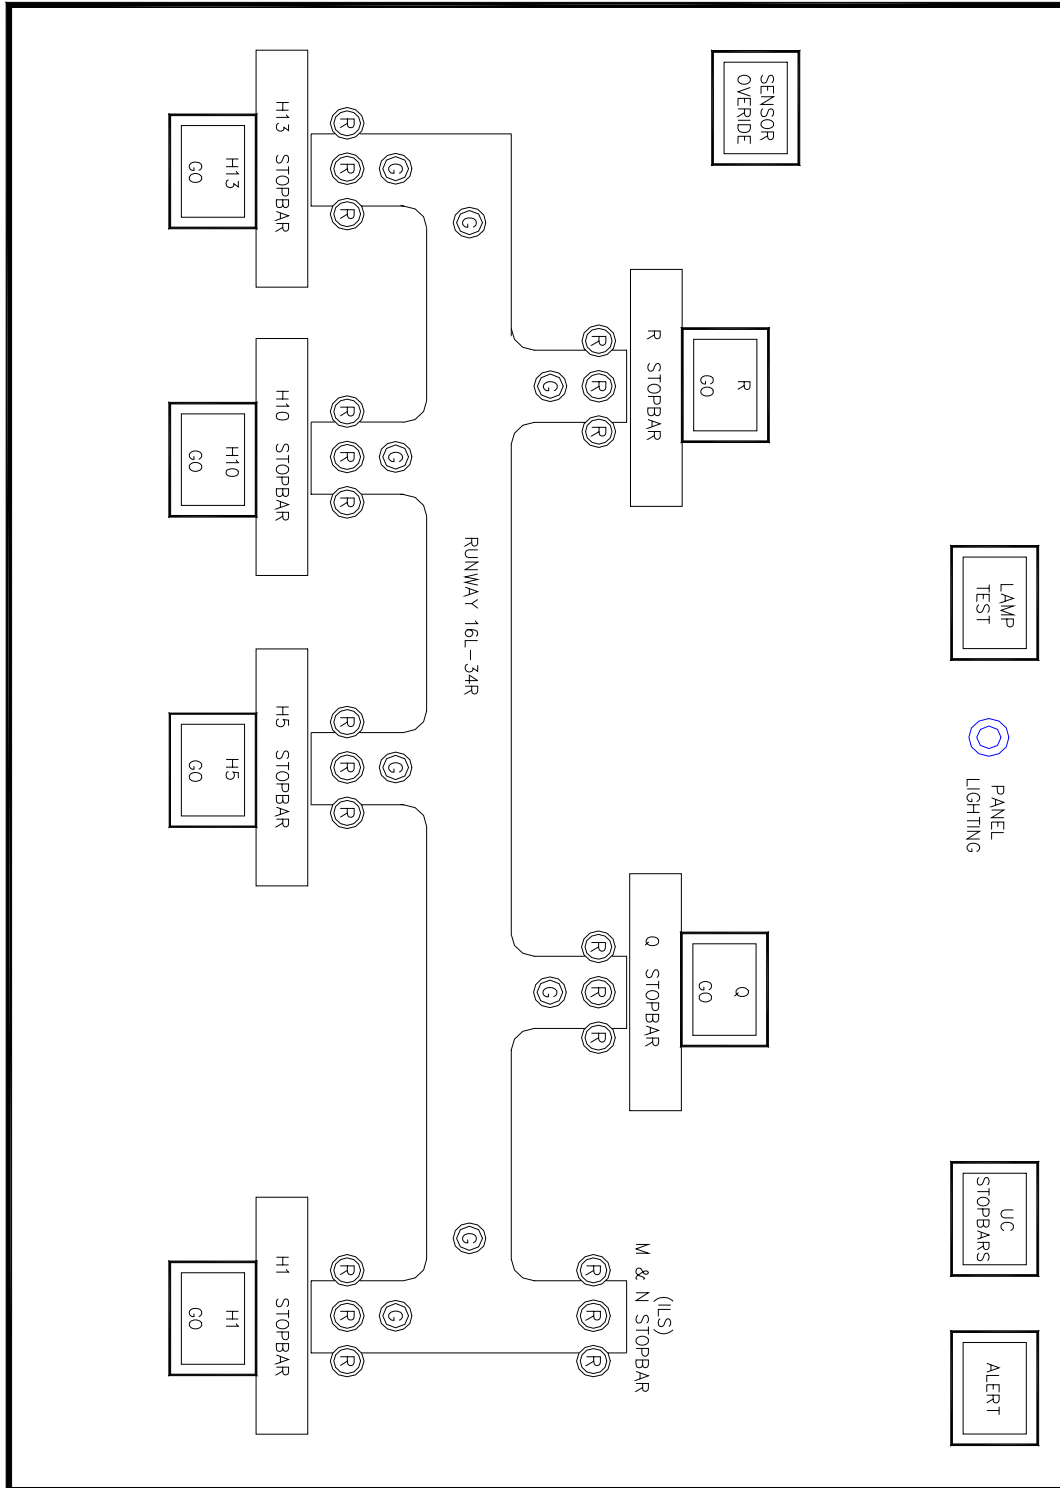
SENSOR OVERIDE

H13 STOPBAR

H13 GO

R
R
G
R
G

R STOPBAR

R GO

R
G
R
R

H10 STOPBAR

H10 GO

R
R
G
R

RUNWAY 16L–34R

LAMP TEST

PANEL LIGHTING

H5 STOPBAR

H5 GO

R
R
G
R

Q STOPBAR

Q GO

R
G
R
R

UC STOPBARS

G

H1 STOPBAR

H1 GO

R
R
G
R

M & N STOPBAR (ILS)

R
R
R

ALERT